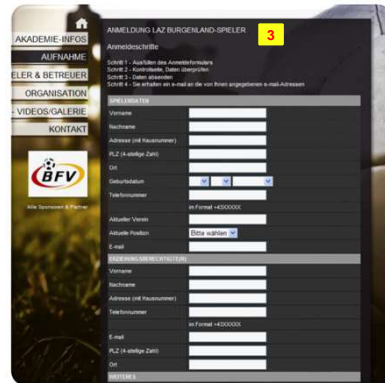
AKADEMIE-INFOS
AUFNAHME
ELER & BETREUER
ORGANISATION
- VIDEOS/GALERIE
KONTAKT

BFV

Alle Sponsoren & Partner

ANMELDUNG LAZ BURGENLAND-SPIELER
3

Anmeldeschritte

Schritt 1 - Ausfüllen des Anmeldeformulars
Schritt 2 - Kontrolleseite, Daten überprüfen
Schritt 3 - Daten absenden
Schritt 4 - Sie erhalten ein e-mail an die von Ihnen angegebenen e-mail-Adressen

SPIELERDATEN
Vorname
Nachname
Adresse (mit Hausnummer)
PLZ (4-stellige Zahl)
Ort
Geburtsdatum
Telefonnummer
im Format +43XXXXX
Aktueller Verein
Aktuelle Position
Bitte wählen
E-mail

ERZIEHUNG/BERECHTIGTE(R)
Vorname
Nachname
Adresse (mit Hausnummer)
Telefonnummer
im Format +43XXXXX
E-mail
PLZ (4-stellige Zahl)
Ort

WEITERES